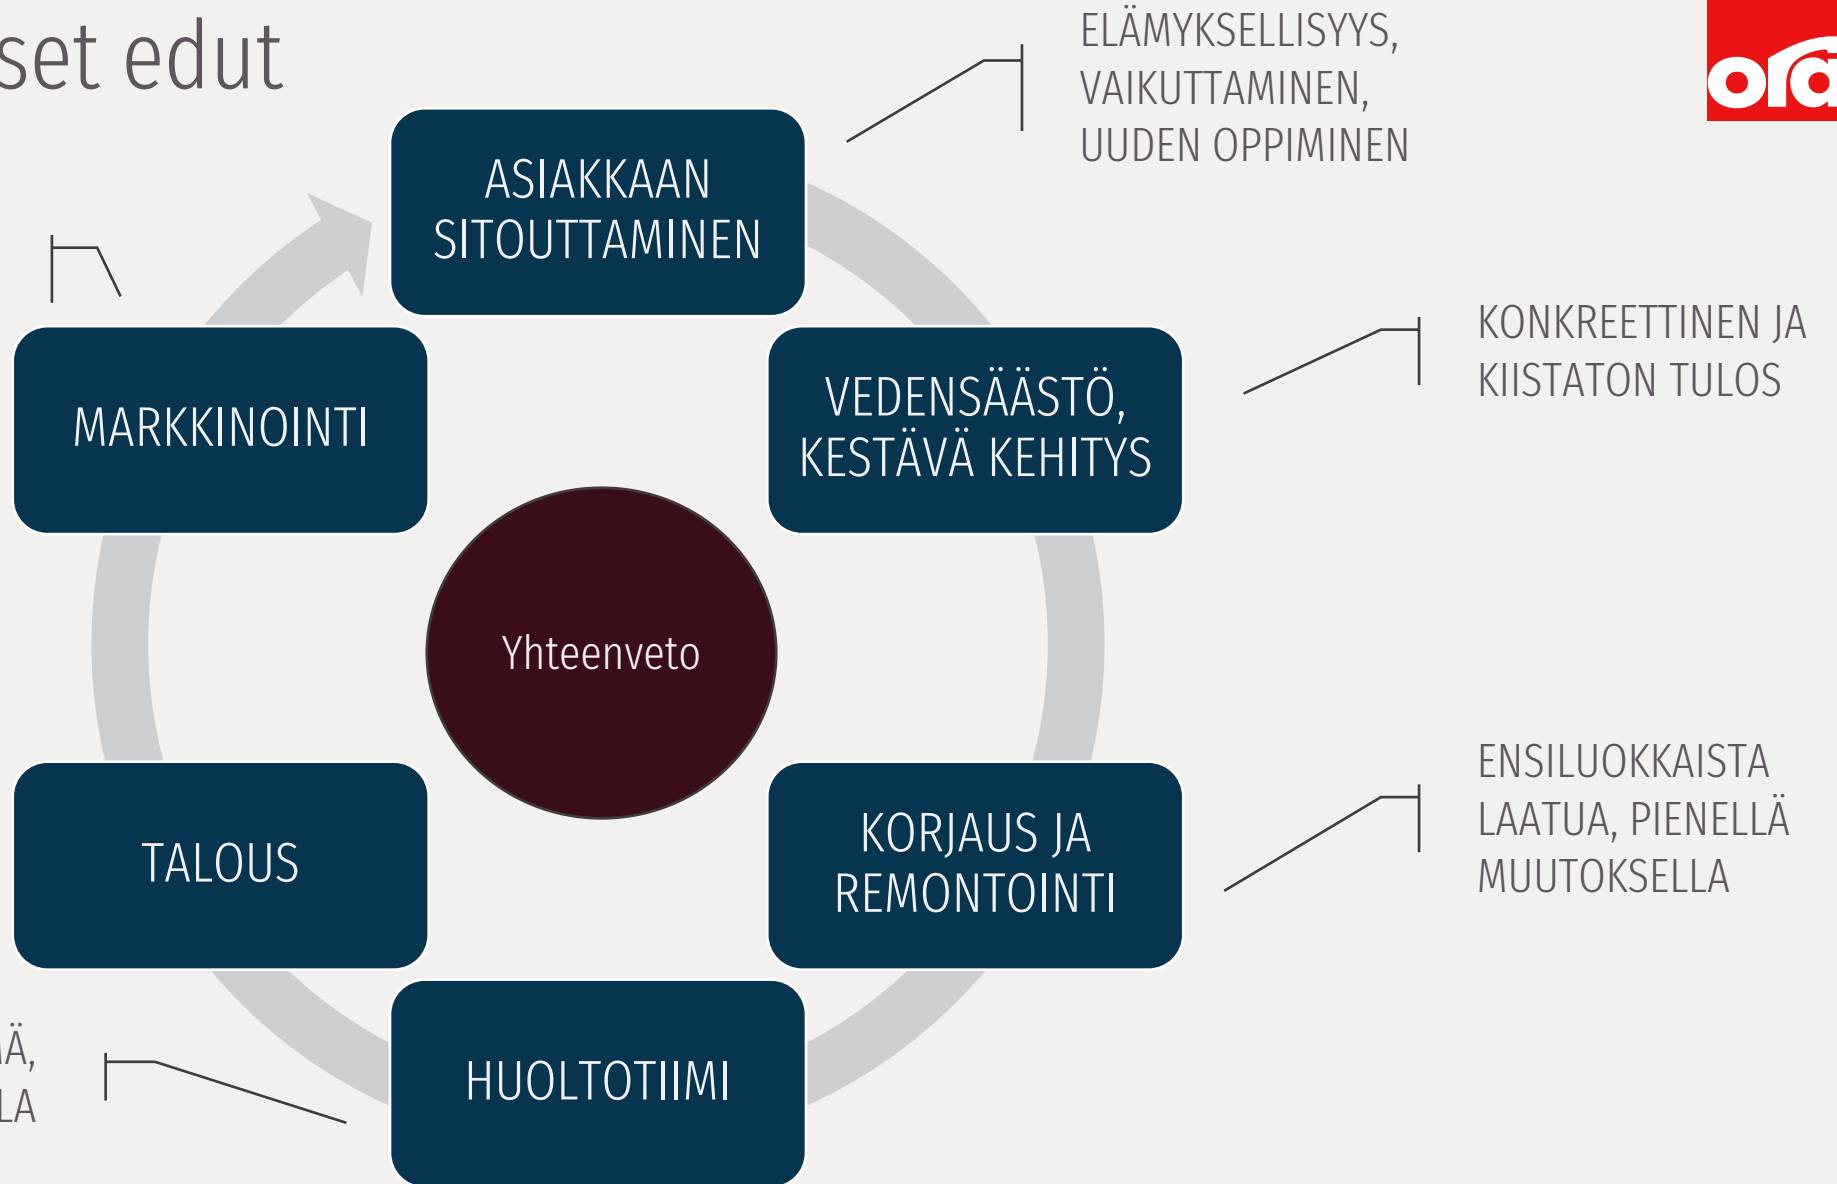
set edut

ELÄMYKSELLISYYS, VAIKUTTAMINEN, UUDEN OPPIMINEN

ora

ASIAKKAAN SITOUTTAMINEN

KONKREETTINEN JA KIISTATON TULOS

MARKKINOINTI

VEDENSÄÄSTÖ, KESTÄVÄ KEHITYS

Yhteenveto

ENSILUOKKAISTA LAATUA, PIENELLÄ MUUTOKSELLA

TALOUS

KORJAUS JA REMONTOINTI

Ä,
LA

HUOLTOTIIMI